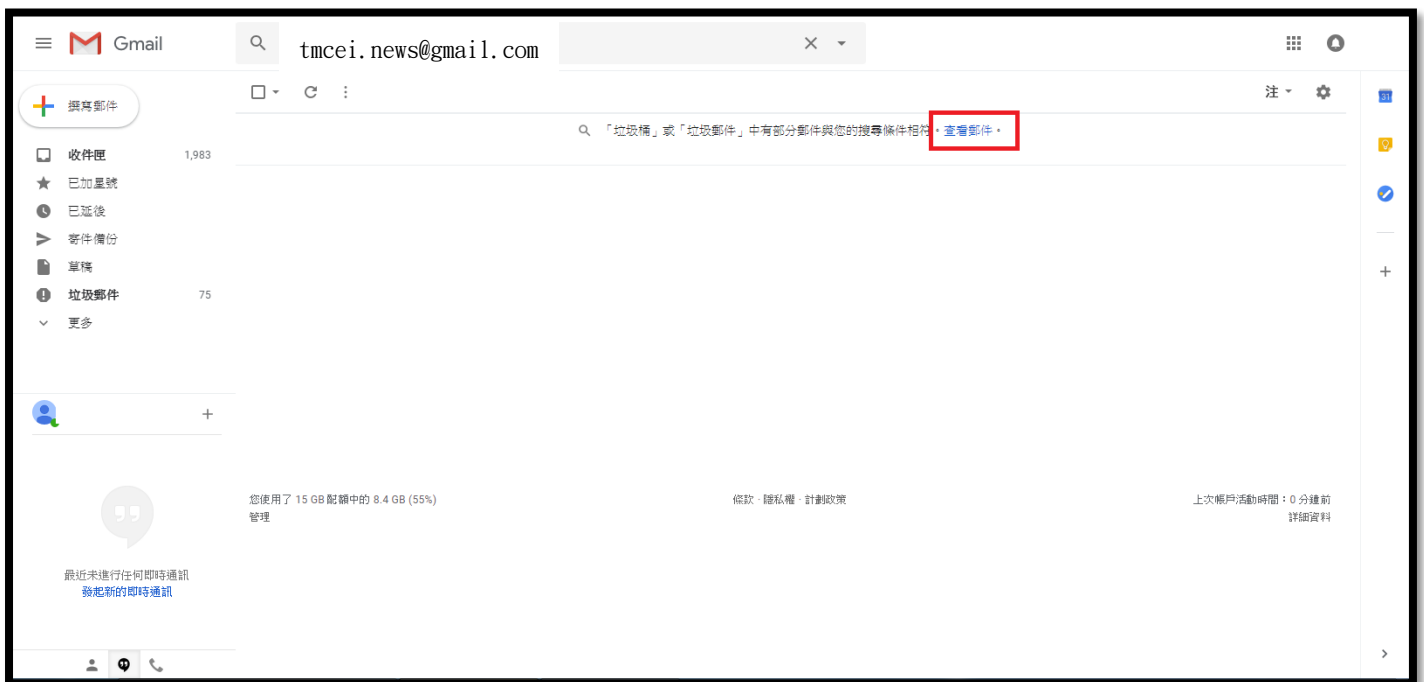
Gmail

tmcei.news@gmail.com

撰寫郵件

收件匣 1,983
已加星號
已延後
寄件備份
草稿
垃圾郵件 75
更多

注

「垃圾桶」或「垃圾郵件」中有部分郵件與您的搜尋條件相符。查看郵件。

最近未進行任何即時通訊
發起新的即時通訊

您使用了 15 GB 配額中的 8.4 GB (55%)
管理

條款 · 隱私權 · 計劃政策

上次帳戶活動時間：0 分鐘前
詳細資料

31